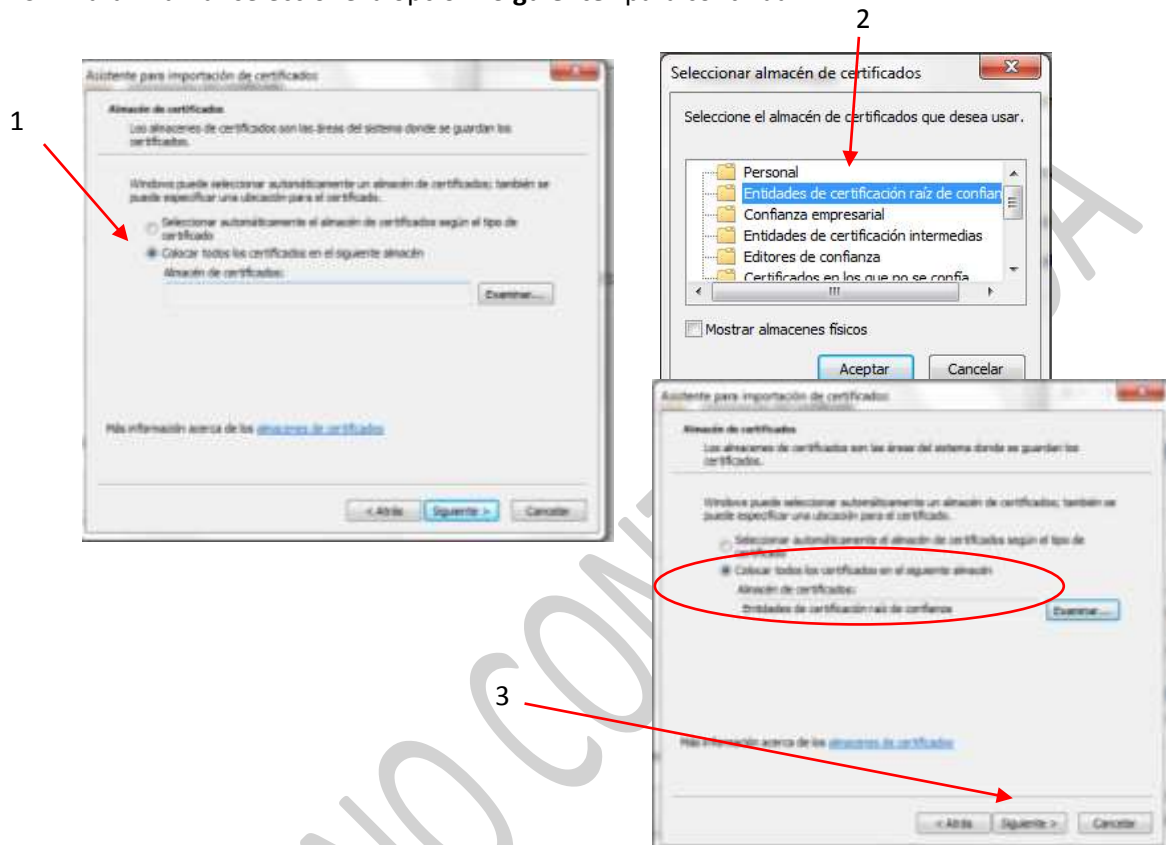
2

1

Asistente para importación de certificados

Almacén de certificados

Los almacenes de certificados son las áreas del sistema donde se guardan los certificados.

Windows puede seleccionar automáticamente un almacén de certificados; también se puede especificar una ubicación para el certificado.

Seleccionar automáticamente el almacén de certificados según el tipo de certificado

Colocar todos los certificados en el siguiente almacén

Almacén de certificados:

Examinar...

Más información acerca de los almacenes de certificados

< Atrás Siguiente > Cancelar

Seleccionar almacén de certificados

Seleccione el almacén de certificados que desea usar.

Personal

Entidades de certificación raíz de confian

Confianza empresarial

Entidades de certificación intermedias

Editores de confianza

Certificados en los que no se confía

III

Mostrar almacenes físicos

Aceptar Cancelar

Asistente para importación de certificados

Almacén de certificados

Los almacenes de certificados son las áreas del sistema donde se guardan los certificados.

Windows puede seleccionar automáticamente un almacén de certificados; también se puede especificar una ubicación para el certificado.

Seleccionar automáticamente el almacén de certificados según el tipo de certificado

Colocar todos los certificados en el siguiente almacén

Almacén de certificados:

Entidades de certificación raíz de confianza

Examinar...

3

Más información acerca de los almacenes de certificados

< Atrás Siguiente > Cancelar